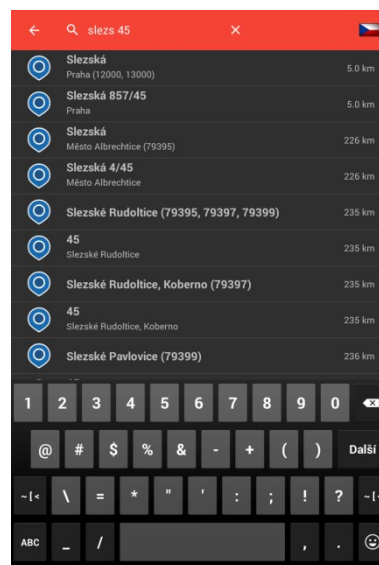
slezs 45

Slezská
Praha (12000, 13000)
5.0 km

Slezská 857/45
Praha
5.0 km

Slezská
Město Albrechtice (79395)
226 km

Slezská 4/45
Město Albrechtice
226 km

Slezské Rudoltice (79395, 79397, 79399)
235 km

45
Slezské Rudoltice
235 km

Slezské Rudoltice, Koberno (79397)
235 km

45
Slezské Rudoltice, Koberno
235 km

Slezské Pavlovice (79399)
236 km

1 2 3 4 5 6 7 8 9 0

@ # $ % & - + ( ) Další

~[< \ = * " ' : ; ! ? ~[<

ABC _ / , .